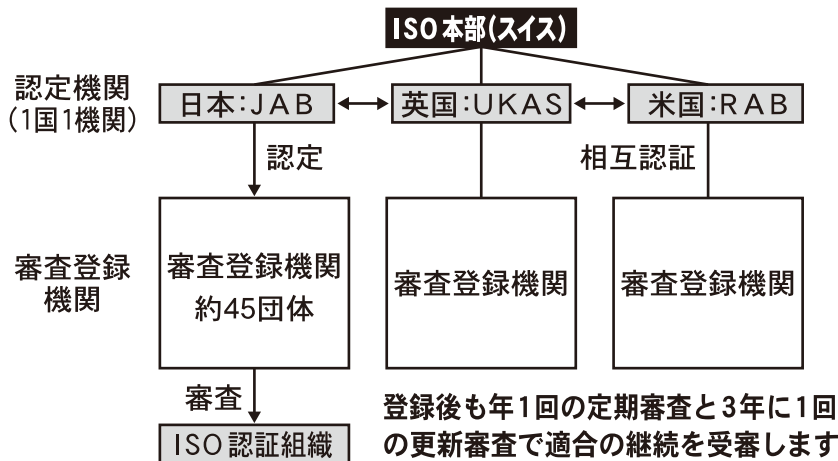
ISO本部(スイス)

認定機関
(1国1機関)

日本:JAB

英国:UKAS

米国:RAB

認定

相互認証

審査登録機関

審査登録機関
約45団体

審査登録機関

審査登録機関

審査

ISO認証組織

登録後も年1回の定期審査と3年に1回の更新審査で適合の継続を受審します